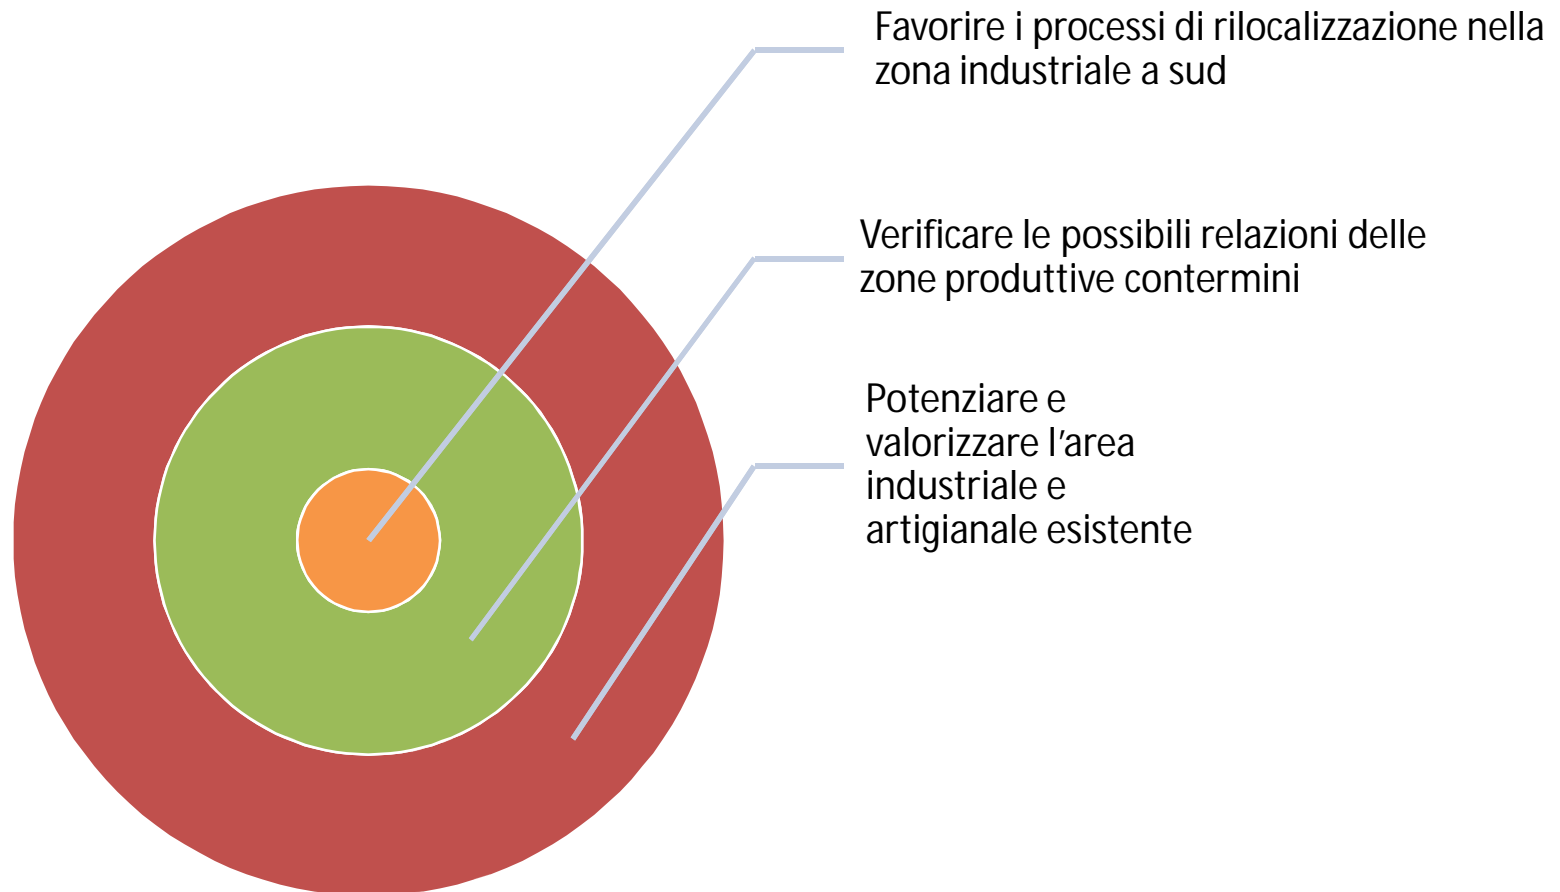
Favorire i processi di rilocalizzazione nella zona industriale a sud

Verificare le possibili relazioni delle zone produttive contermini

Potenziare e valorizzare l’area industriale e artigianale esistente